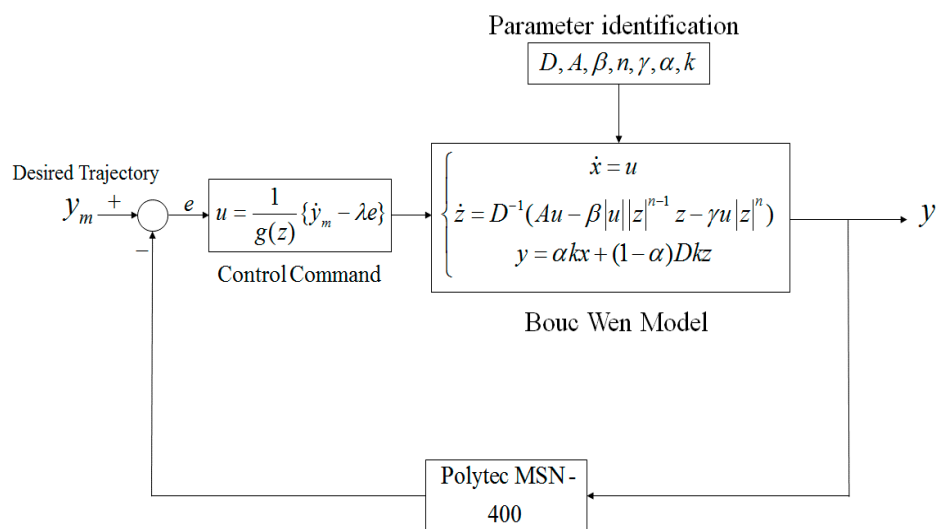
Parameter identification

$D, A, \beta, n, \gamma, \alpha, k$

Desired Trajectory

$y_m$ $+$ $-$ $e$

$u = \frac{1}{g(z)}\{\dot{y}_m - \lambda e\}$

Control Command

$\begin{cases} \dot{x} = u \\ \dot{z} = D^{-1}(Au - \beta|u||z|^{n-1}z - \gamma u|z|^n) \\ y = \alpha kx + (1-\alpha)Dkz \end{cases}$

Bouc Wen Model

$y$

Polytec MSN - 400